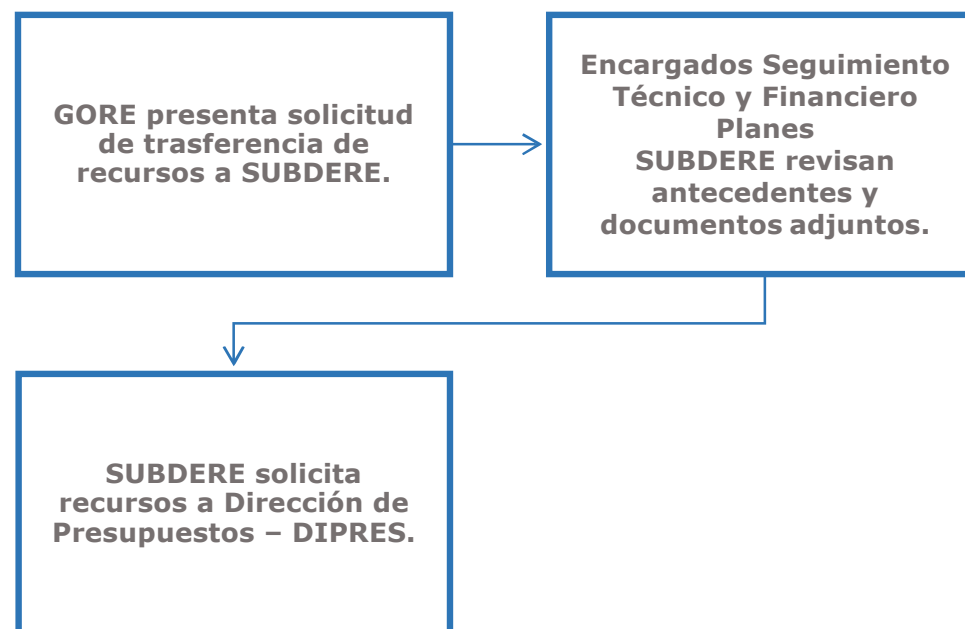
GORE presenta solicitud de trasferencia de recursos a SUBDERE.

Encargados Seguimiento Técnico y Financiero Planes SUBDERE revisan antecedentes y documentos adjuntos.

SUBDERE solicita recursos a Dirección de Presupuestos – DIPRES.